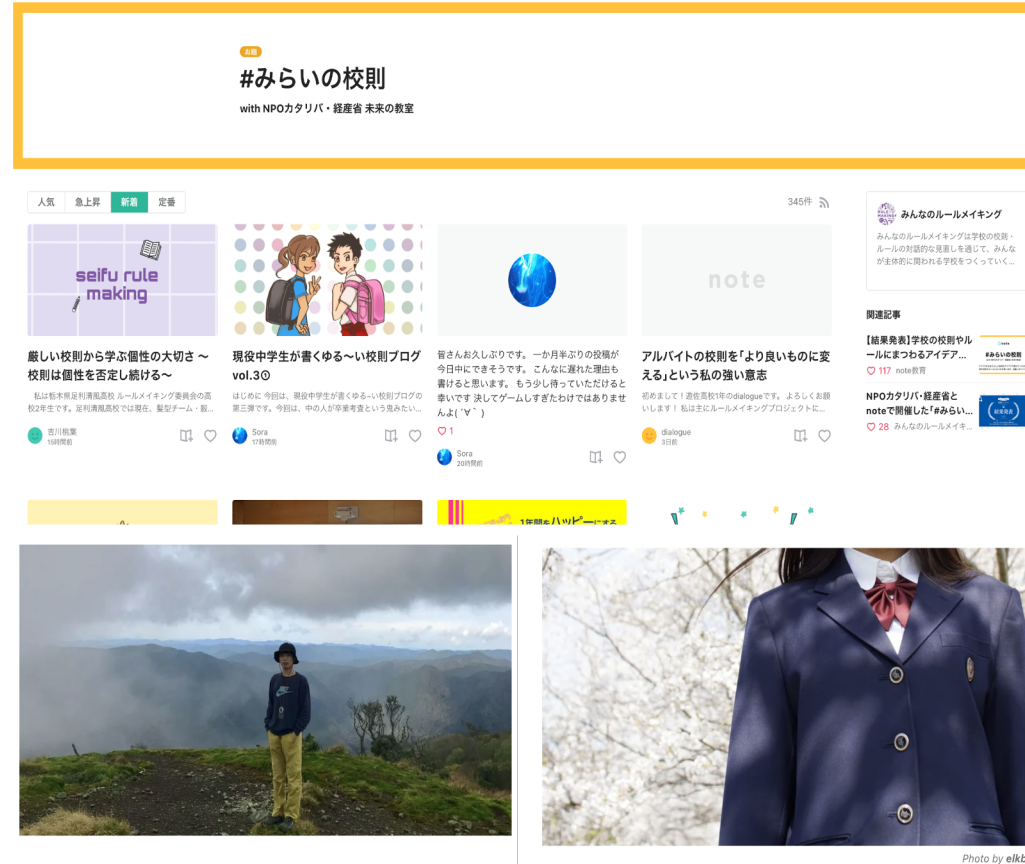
お題

#みらいの校則

with NPOカタリバ・経産省 未来の教室

人気 急上昇 新着 定番

345件

seifu rule making

厳しい校則から学ぶ個性の大切さ 〜校則は個性を否定し続ける〜

私は栃木県足利清風高校 ルールメイキング委員会の高校2年生です。足利清風高校では現在、髪型チーム・服...

吉川航葉
15時間前

現役中学生が書くゆる〜い校則ブログ vol.3①

はじめに 今回は、現役中学生が書くゆる〜い校則ブログの第三弾です。今回は、中の人が卒業考査という鬼みたい...

Sora
17時間前

皆さんお久しぶりです。一か月半ぶりの投稿が今日中にできそうです。こんなに遅れた理由も書けると思います。もう少し待っていただけると幸いです 決してゲームしすぎたわけではありませんよ(´∀`)

1

Sora
20時間前

note

アルバイトの校則を「より良いものに変える」という私の強い意志

初めまして！遊佐高校1年のdialogueです。よろしくお願いします！ 私は主にルールメイキングプロジェクトに...

dialogue
3日前

みんなのルールメイキング

みんなのルールメイキングは学校の校則・ルールの対話的な見直しを通じて、みんなが主体的に関われる学校をつくっていく...

関連記事

【結果発表】学校の校則やルールにまつわるアイデア...

117 note教育

#みらいの校則

NPOカタリバ・経産省とnoteで開催した「#みらい...

28 みんなのルールメイキ...

結果発表

1年間をハッピーにする

Photo by elkb